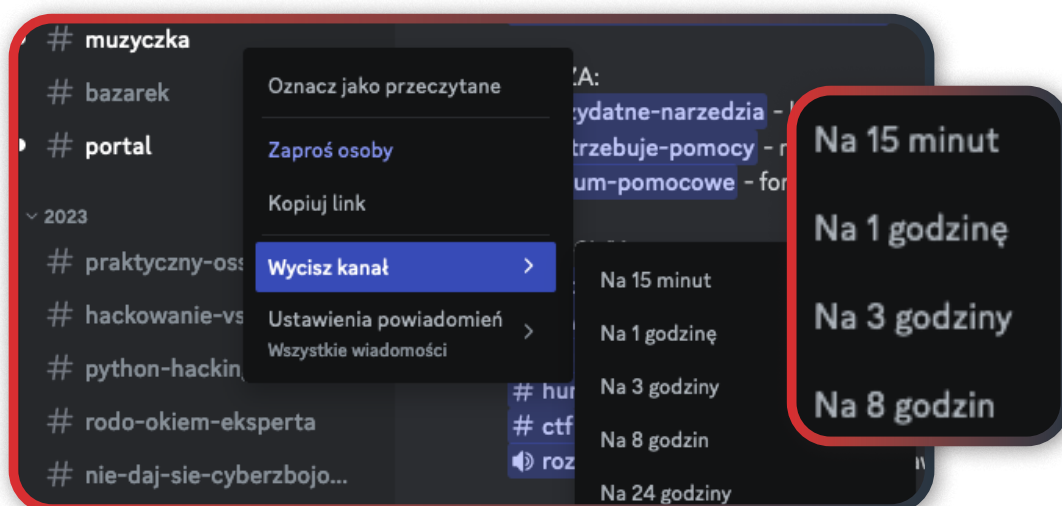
# muzyczka
# bazarek
# portal
2023
# praktyczny-oss
# hackowanie-vs
# python-hackin
# rodo-okiem-eksperta
# nie-daj-sie-cyberzbojo...

Oznacz jako przeczytane
Zaproś osoby
Kopiuj link
Wycisz kanał
Ustawienia powiadomień
Wszystkie wiadomości

ZA:
ydatne-narzedzia - 
trzebuje-pomocy - 
um-pomocowe - fo
# hu
# ctf
roz

Na 15 minut
Na 1 godzinę
Na 3 godziny
Na 8 godzin
Na 24 godziny

Na 15 minut
Na 1 godzinę
Na 3 godziny
Na 8 godzin